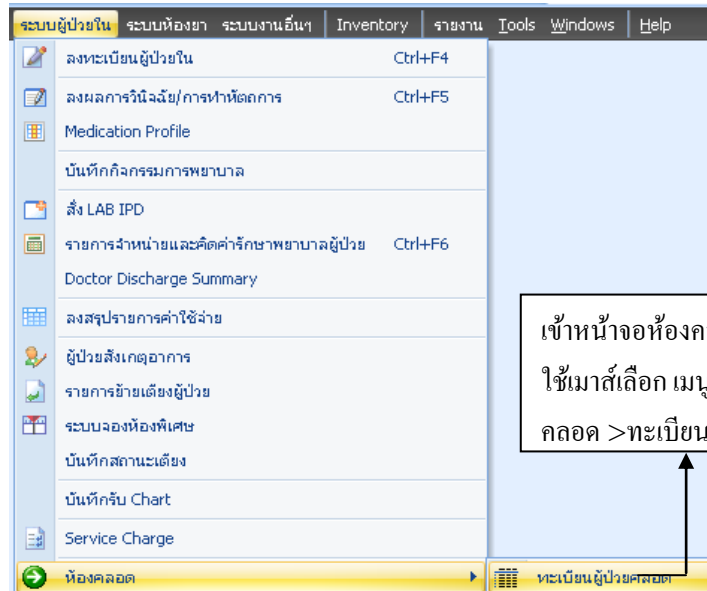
ระบบผู้ป่วยใน ระบบห้องยา ระบบงานอื่นๆ Inventory รายงาน Tools Windows Help

ลงทะเบียนผู้ป่วยใน Ctrl+F4
ลงผลการวินิจฉัย/การทำหัตถการ Ctrl+F5
Medication Profile
บันทึกกิจกรรมการพยาบาล
สั่ง LAB IPD
รายการจำหน่ายและคิดค่ารักษาพยาบาลผู้ป่วย Ctrl+F6
Doctor Discharge Summary
ลงสรุปรายการค่าใช้จ่าย
ผู้ป่วยสังเกตุอาการ
รายการย้ายเตียงผู้ป่วย
ระบบจองห้องพิเศษ
บันทึกสถานะเตียง
บันทึกรับ Chart
Service Charge
ห้องคลอด
ทะเบียนผู้ป่วยคลอด

เข้าหน้าจอห้องค
ใช้เมาส์เลือก เมน
คลอด >ทะเบียน